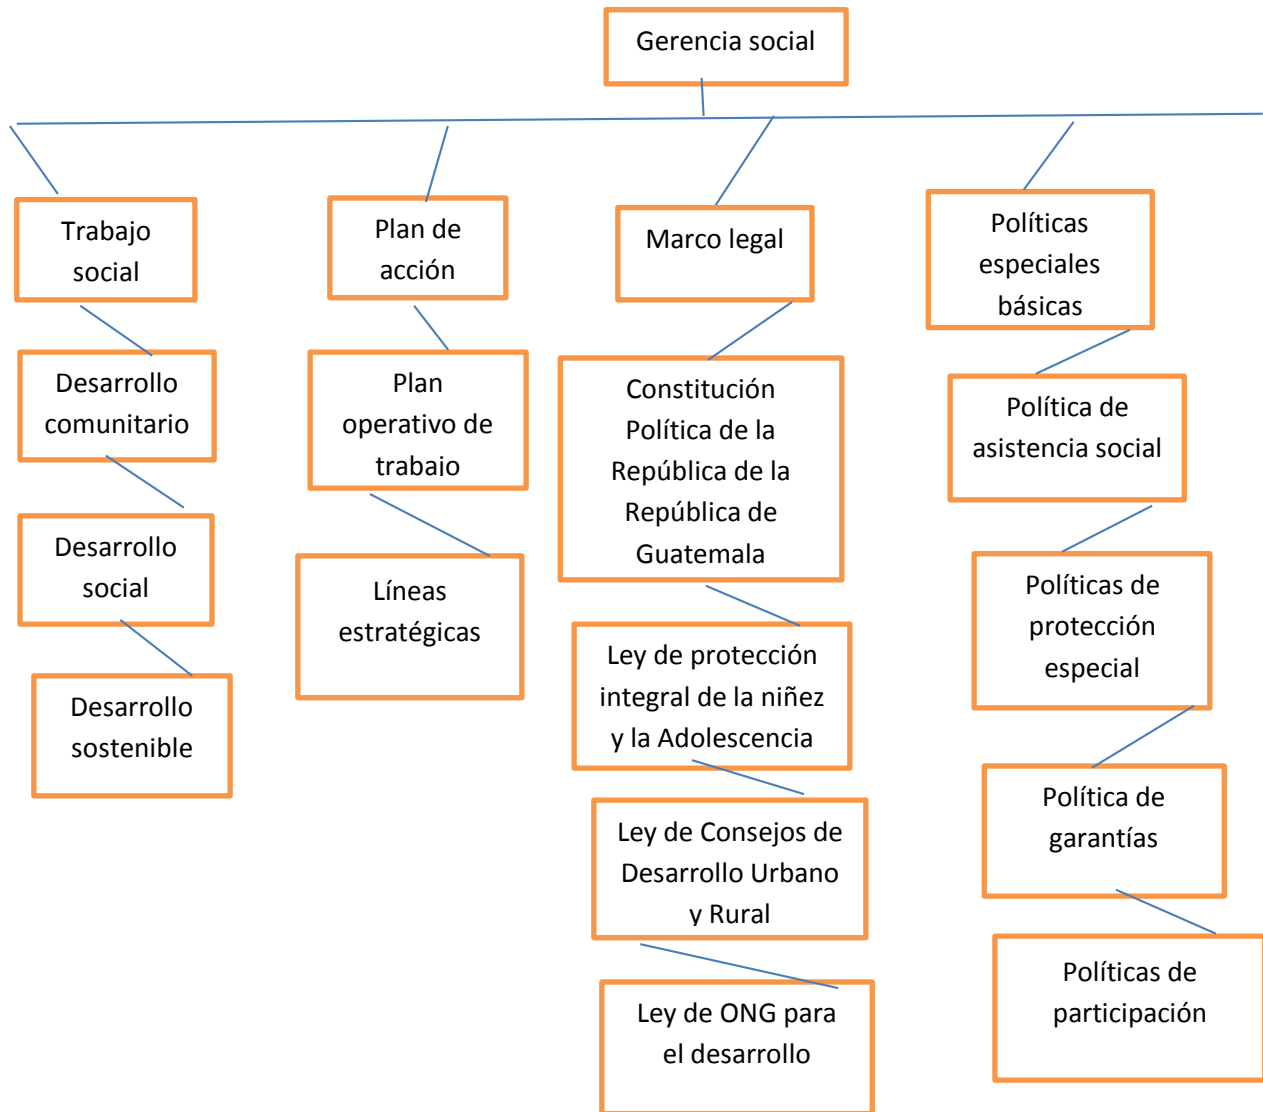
Gerencia social

Trabajo social

Desarrollo comunitario

Desarrollo social

Desarrollo sostenible

Plan de acción

Plan operativo de trabajo

Líneas estratégicas

Marco legal

Constitución Política de la República de la República de Guatemala

Ley de protección integral de la niñez y la Adolescencia

Ley de Consejos de Desarrollo Urbano y Rural

Ley de ONG para el desarrollo

Políticas especiales básicas

Política de asistencia social

Políticas de protección especial

Política de garantías

Políticas de participación